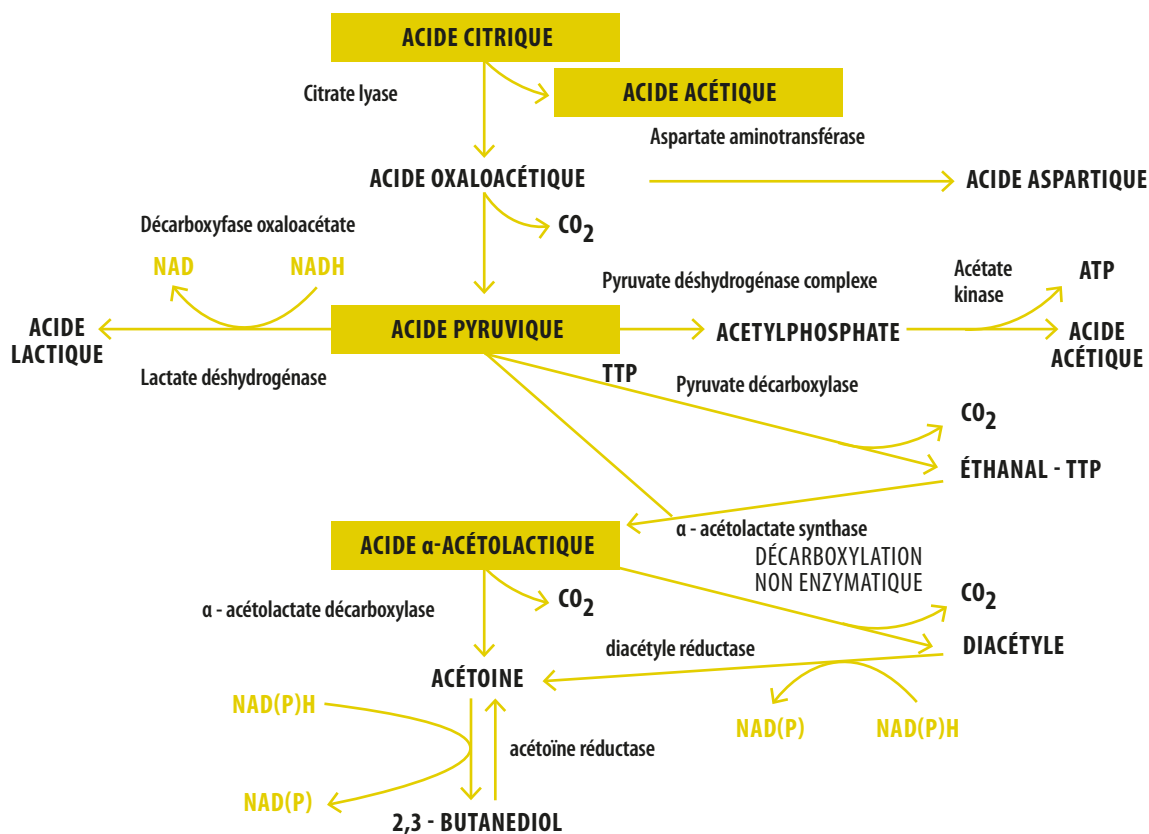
ACIDE CITRIQUE

Citrate lyase

ACIDE ACÉTIQUE

Aspartate aminotransférase

ACIDE OXALOACÉTIQUE

ACIDE ASPARTIQUE

Décarboxyfase oxaloacétate

$CO_2$

NAD

NADH

Pyruvate déshydrogénase complexe

Acétate kinase

ATP

ACIDE LACTIQUE

ACIDE PYRUVIQUE

ACETYLPHOSPHATE

ACIDE ACÉTIQUE

Lactate déshydrogénase

TTP

Pyruvate décarboxylase

$CO_2$

ÉTHANAL - TTP

ACIDE α-ACÉTOLACTIQUE

α - acétolactate synthase

DÉCARBOXYLATION NON ENZYMATIQUE

$CO_2$

$CO_2$

α - acétolactate décarboxylase

diacétyle réductase

DIACÉTYLE

ACÉTOINE

NAD(P)H

NAD(P)

NAD(P)H

acétoïne réductase

NAD(P)

2,3 - BUTANEDIOL